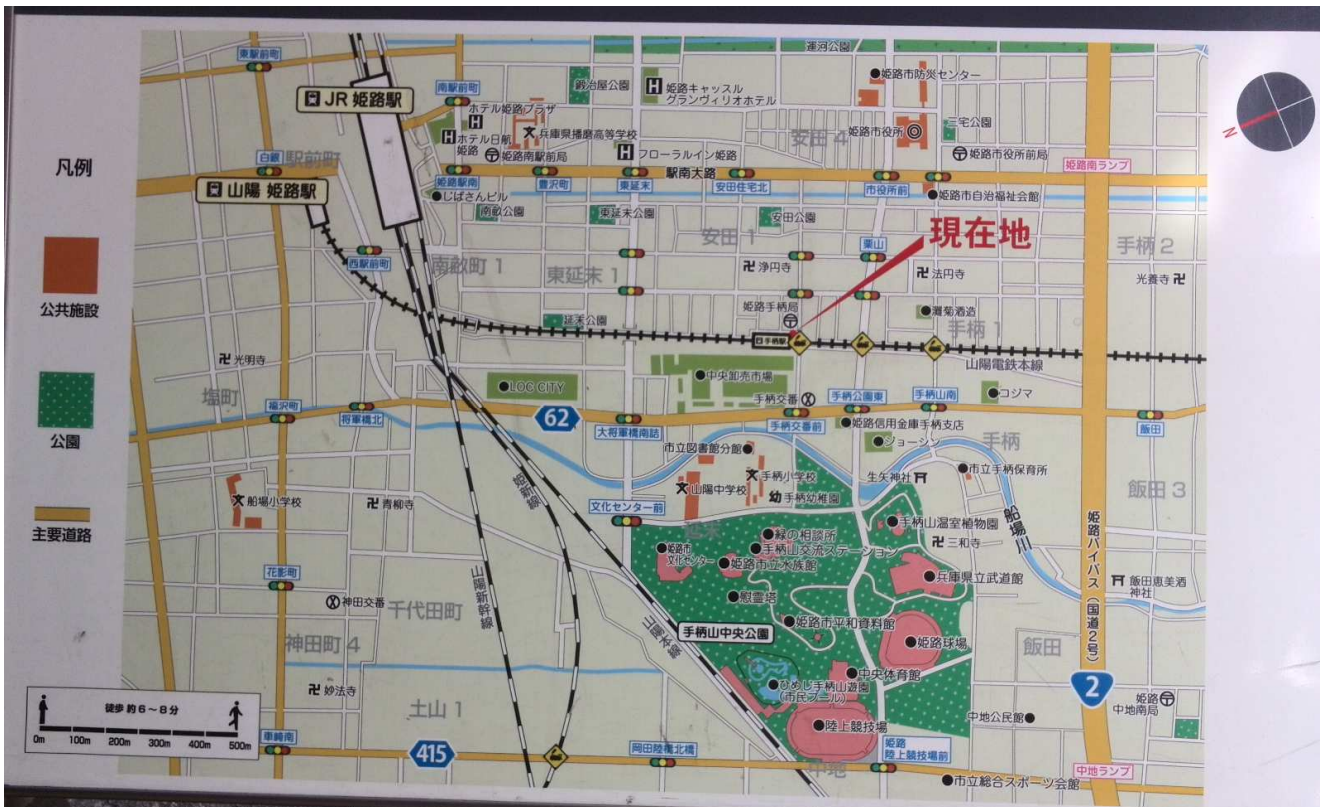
凡例

公共施設

公園

主要道路

JR 姫路駅

山陽 姫路駅

現在地

東駅前町
南駅前町
駅前町
白鍛
西駅前町
ホテル姫路プラザ
ホテル日航
姫路
兵庫県播磨高等学校
姫路南駅前局
フローラルイン姫路
姫路キャッスル グランヴィリオホテル
鉄道公園
運河公園
姫路市防災センター
三宅公園
姫路市役所
姫路市役所前局
姫路南ランプ
安田 4
駅南大路
豊沢町
東延末
安田住宅北
市役所前
姫路市自治福祉会館
じばさんビル
南畝公園
東延末公園
安田公園
安田 1
南畝町 1
東延末 1
浄円寺
薬山
法円寺
手柄 2
光養寺
姫路手柄局
灘菊酒造
手柄 1
延末公園
手柄駅
山陽電鉄本線
光明寺
LOC CITY
中央卸売市場
コジマ
塩町
塩沢町
将軍橋北
62
大将軍橋南詰
手柄交番
手柄公園東
手柄山南
飯田
手柄交番前
姫路信用金庫手柄支店
ジョーシン
手柄
市立図書館分館
手柄小学校
生矢神社
市立手柄保育所
飯田 3
船場小学校
青柳寺
姫新線
山陽中学校
手柄幼稚園
文化センター前
緑の相談所
手柄山温室植物園
三和寺
船場川
姫路バイパス（国道2号）
姫路市文化センター
手柄山交流ステーション
姫路市立水族館
兵庫県立武道館
花影町
飯田恵美酒神社
神田交番
千代田町
山陽新幹線
慰霊塔
山陽本線
姫路市平和資料館
姫路球場
神田町 4
手柄山中央公園
飯田
ひめじ手柄山遊園（市民プール）
中央体育館
2
妙法寺
姫路中地南局
土山 1
陸上競技場
中地公民館
徒歩 約 6～8分
0m 100m 200m 300m 400m 500m
車崎南
415
岡田陸橋北橋
中地
姫路陸上競技場前
市立総合スポーツ会館
中地ランプ